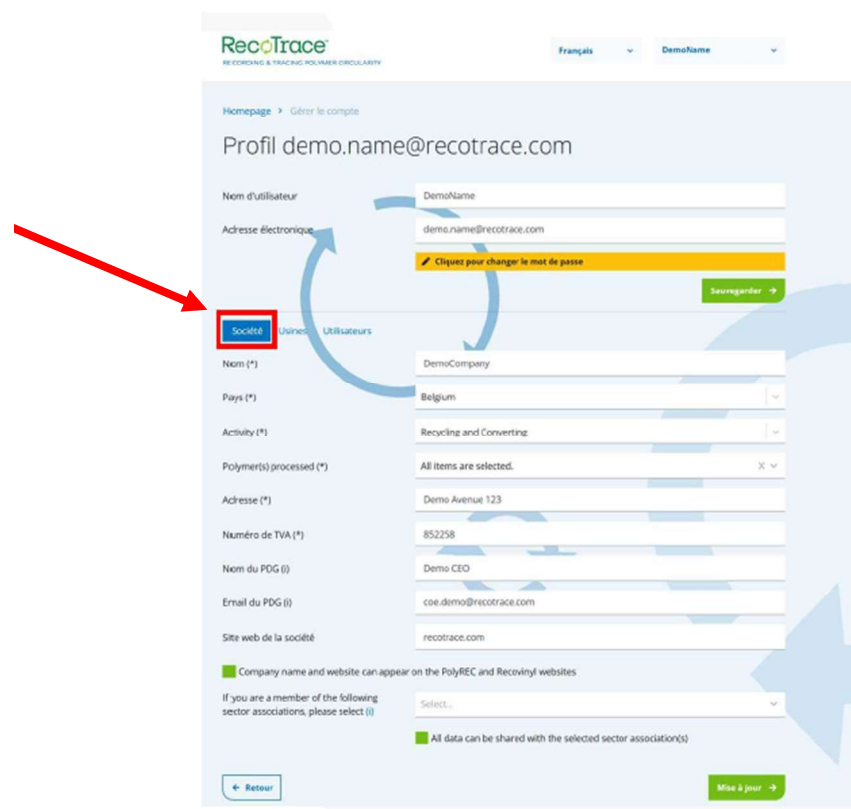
RecoTrace
RECORDING & TRACING POLYMER CIRCULARITY

Français
DemoName

Homepage > Gérer le compte

Profil demo.name@recotrace.com

Nom d'utilisateur
DemoName

Adresse électronique
demo.name@recotrace.com

Cliquez pour changer le mot de passe

Sauvegarder

Société
Usines
Utilisateurs

Nom (*)
DemoCompany

Pays (*)
Belgium

Activity (*)
Recycling and Converting

Polymer(s) processed (*)
All items are selected.

Adresse (*)
Demo Avenue 123

Numéro de TVA (*)
852258

Nom du PDG (i)
Demo CEO

Email du PDG (i)
coe.demo@recotrace.com

Site web de la société
recotrace.com

Company name and website can appear on the PolyREC and Recovinyl websites

If you are a member of the following sector associations, please select (i)
Select...

All data can be shared with the selected sector association(s)

Retour

Mise à jour